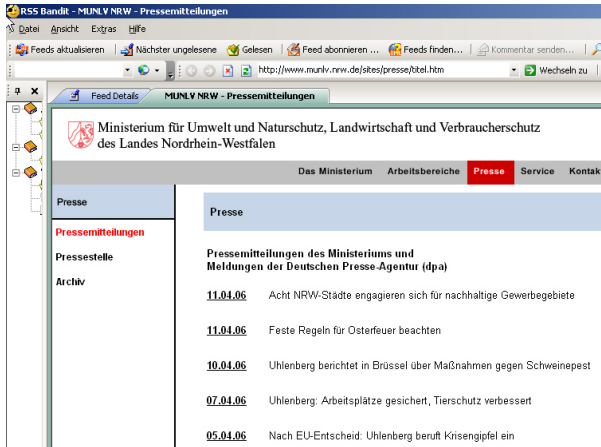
RSS Bandit - MUNLV NRW - Pressemitteilungen

Datei Ansicht Extras Hilfe

Feeds aktualisieren | Nächster ungelesene | Gelesen | Feed abonnieren ... | Feeds finden... | Kommentar senden...

http://www.munlv.nrw.de/sites/presse/titel.htm

Wechseln zu

Feed Details | MUNLV NRW - Pressemitteilungen

Ministerium für Umwelt und Naturschutz, Landwirtschaft und Verbraucherschutz des Landes Nordrhein-Westfalen

Das Ministerium | Arbeitsbereiche | Presse | Service | Kontak

Presse

Pressemitteilungen

Pressestelle

Archiv

Presse

Pressemitteilungen des Ministeriums und Meldungen der Deutschen Presse-Agentur (dpa)

11.04.06 Acht NRW-Städte engagieren sich für nachhaltige Gewerbegebiete

11.04.06 Feste Regeln für Osterfeuer beachten

10.04.06 Uhlenberg berichtet in Brüssel über Maßnahmen gegen Schweinepest

07.04.06 Uhlenberg: Arbeitsplätze gesichert, Tierschutz verbessert

05.04.06 Nach EU-Entscheid: Uhlenberg beruft Krisengipfel ein